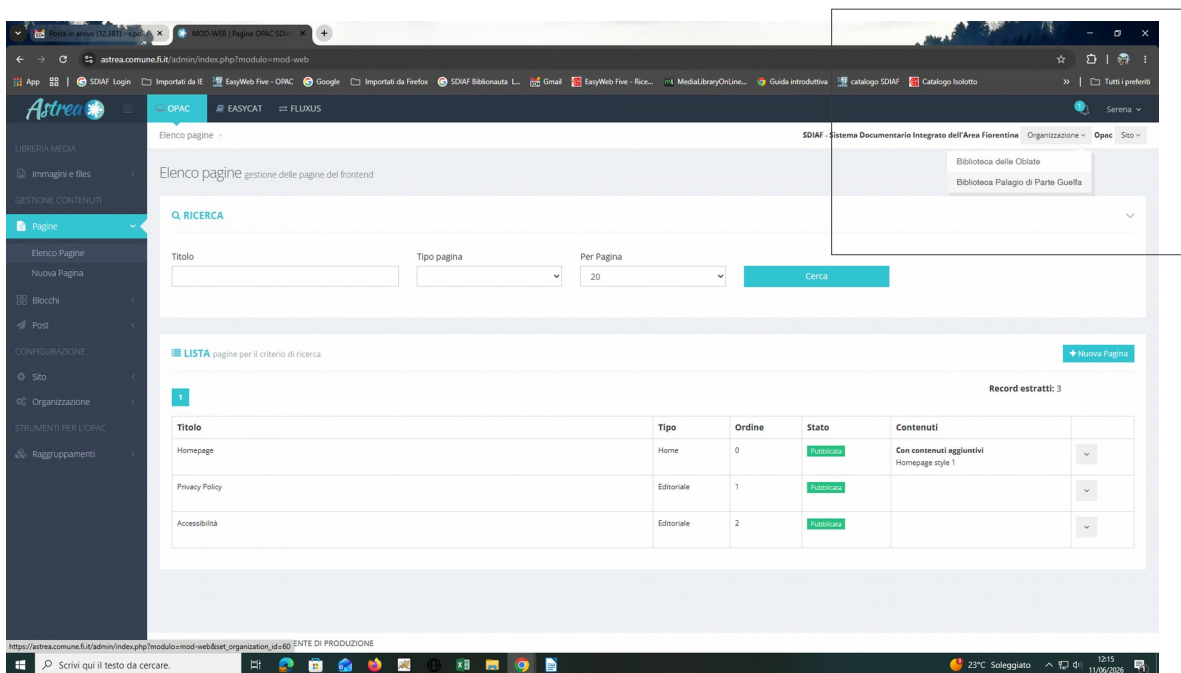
Posta in arrivo (12.381) - s.po... ×
MOD-WEB | Pagine OPAC SDIA ×
+

astrea.comune.fi.it/admin/index.php?modulo=mod-web

App | SDIAF Login | Importati da IE | EasyWeb Five - OPAC | Google | Importati da Firefox | SDIAF Biblionauta L... | Gmail | EasyWeb Five - Rice... | MediaLibraryOnLine... | Guida introduttiva | catalogo SDIAF | Catalogo Isolotto | » | Tutti i preferiti

Astrea | OPAC | EASYCAT | FLUXUS | Serena

Elenco pagine

SDIAF - Sistema Documentario Integrato dell'Area Fiorentina | Organizzazione | Opac | Sito

Biblioteca delle Oblate
Biblioteca Palagio di Parte Guelfa

LIBRERIA MEDIA
Immagini e files
GESTIONE CONTENUTI
Pagine
Elenco Pagine
Nuova Pagina
Blocchi
Post
CONFIGURAZIONE
Sito
Organizzazione
STRUMENTI PER L'OPAC
Raggruppamenti

Elenco pagine gestione delle pagine del frontend

RICERCA

Titolo
Tipo pagina
Per Pagina
20
Cerca

LISTA pagine per il criterio di ricerca

+ Nuova Pagina

1

Record estratti: 3

| Titolo | Tipo | Ordine | Stato | Contenuti | |
|---|---|---|---|---|---|
| Homepage | Home | 0 | Pubblicata | Con contenuti aggiuntivi Homepage style 1 | |
| Privacy Policy | Editoriale | 1 | Pubblicata | | |
| Accessibilità | Editoriale | 2 | Pubblicata | | |

https://astrea.comune.fi.it/admin/index.php?modulo=mod-web&set_organization_id=60
ENTE DI PRODUZIONE

Scrivi qui il testo da cercare.
23°C Soleggiato
12:15
11/06/2026